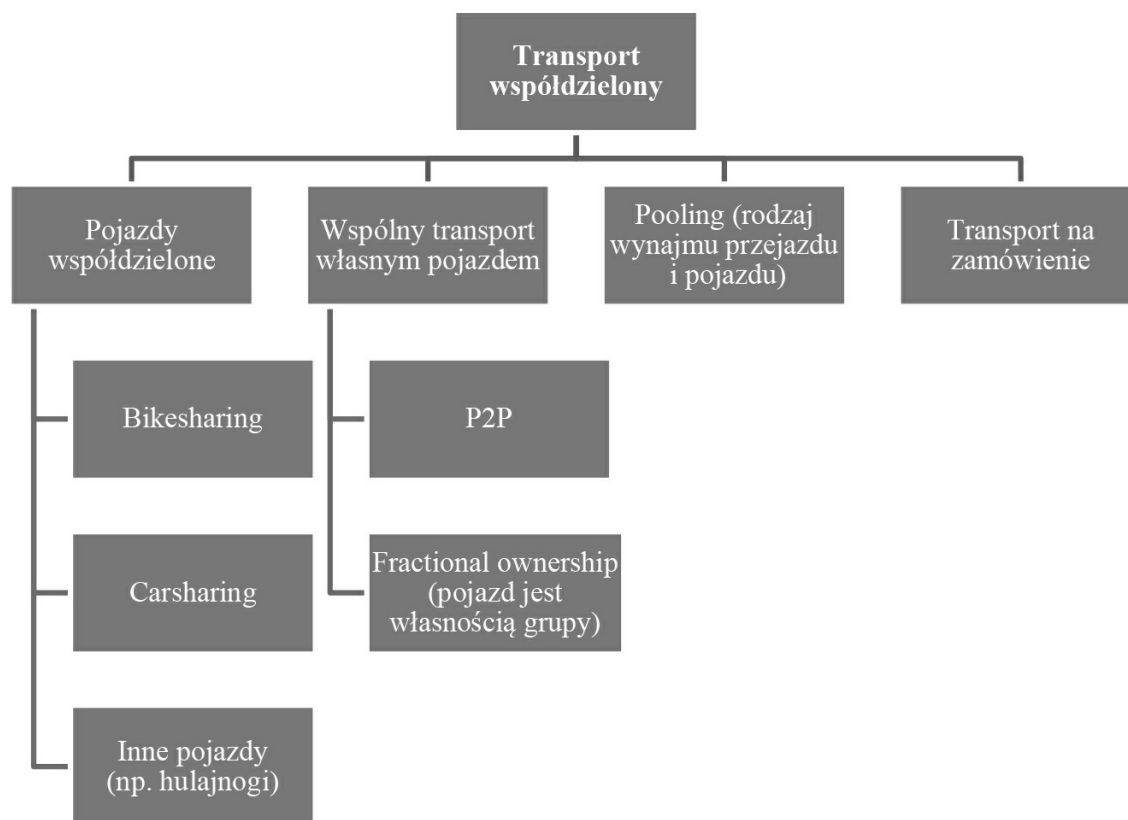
Transport współdzielony

Pojazdy współdzielone

Wspólny transport własnym pojazdem

Pooling (rodzaj wynajmu przejazdu i pojazdu)

Transport na zamówienie

Bikesharing

Carsharing

Inne pojazdy (np. hulajnogi)

P2P

Fractional ownership (pojazd jest własnością grupy)